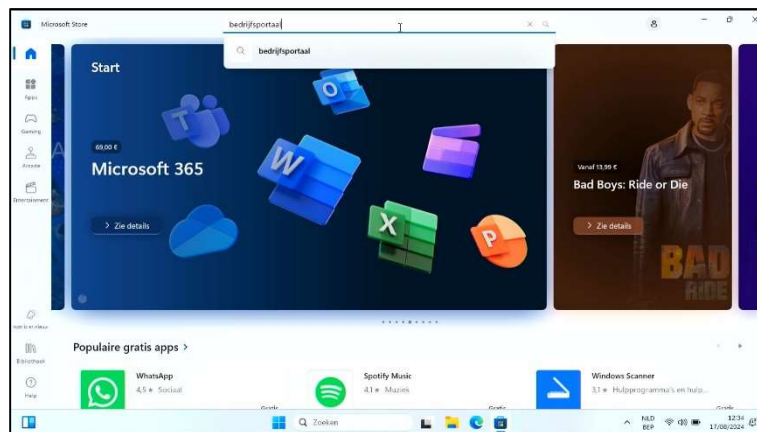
Microsoft Store

bedrijfsportaal

bedrijfsportaal

Apps

Gaming

Arcade

Entertainment

Start

69,00 €

Microsoft 365

Zie details

Vanaf 13,99 €

Bad Boys: Ride or Die

Zie details

BAD RIDE

Bibliotheek

Help

Populaire gratis apps

WhatsApp

4,5 ★ Sociaal

Gratis

Spotify Music

4,1 ★ Muziek

Gratis

Windows Scanner

3,1 ★ Hulpprogramma's en hulp...

Gratis

Zoeken

NLD BEP

12:34 17/08/2024